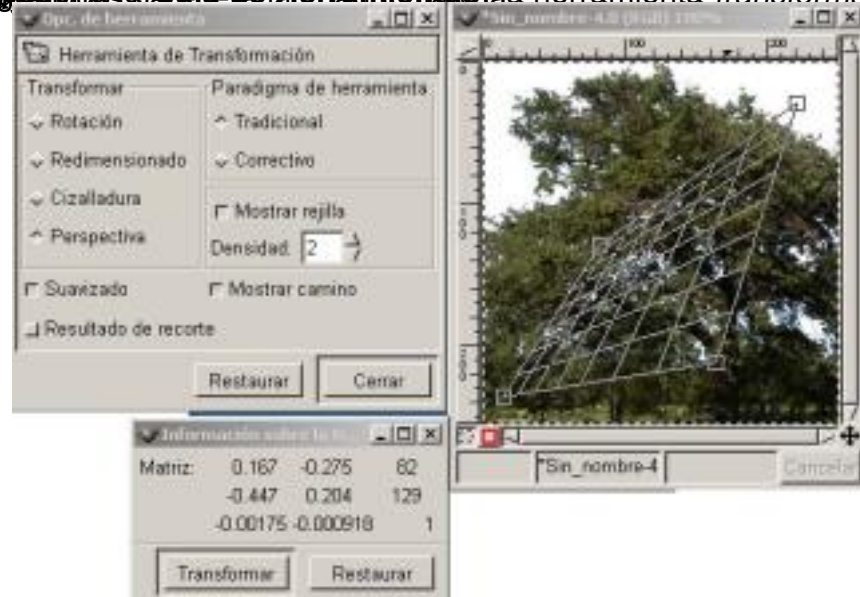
Opc. de herramienta

Herramienta de Transformación

Transformar
Rotación
Redimensionado
Cizalladura
Perspectiva

Paradigma de herramienta
Tradicional
Correctivo

Mostrar rejilla
Densidad: 2

Suavizado
Mostrar camino
Resultado de recorte

Restaurar
Cerrar

*Sin_nombre-4.0 (RGB) 100%

Información sobre la tr

| Matriz: | 0.167 | -0.275 | 82 |
|---|---|---|---|
| | -0.447 | 0.204 | 129 |
| | -0.00175 | -0.000918 | 1 |

Transformar
Restaurar

*Sin_nombre-4
Cancelar